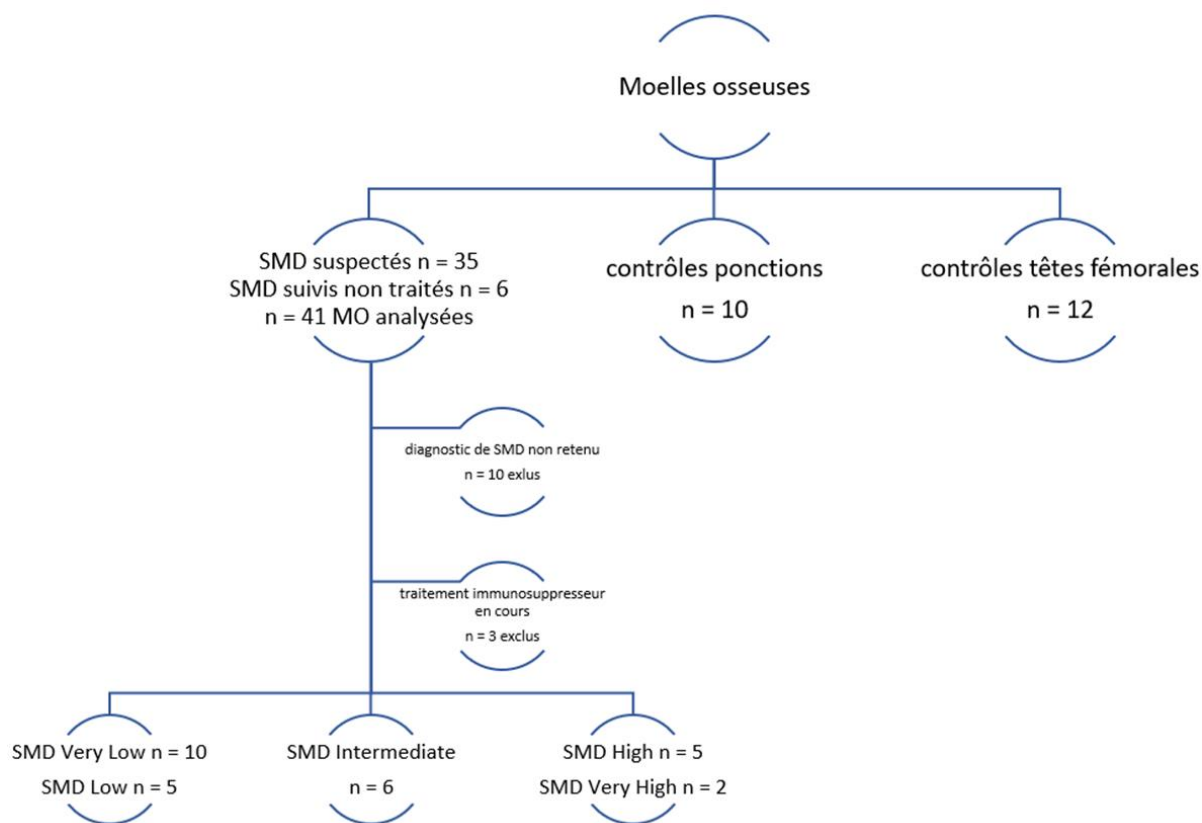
Moelles osseuses

SMD suspectés n = 35
SMD suivis non traités n = 6
n = 41 MO analysées

contrôles ponctions
n = 10

contrôles têtes fémorales
n = 12

diagnostic de SMD non retenu
n = 10 exlus

traitement immunosuppresseur en cours
n = 3 exclus

SMD Very Low n = 10
SMD Low n = 5

SMD Intermediate
n = 6

SMD High n = 5
SMD Very High n = 2